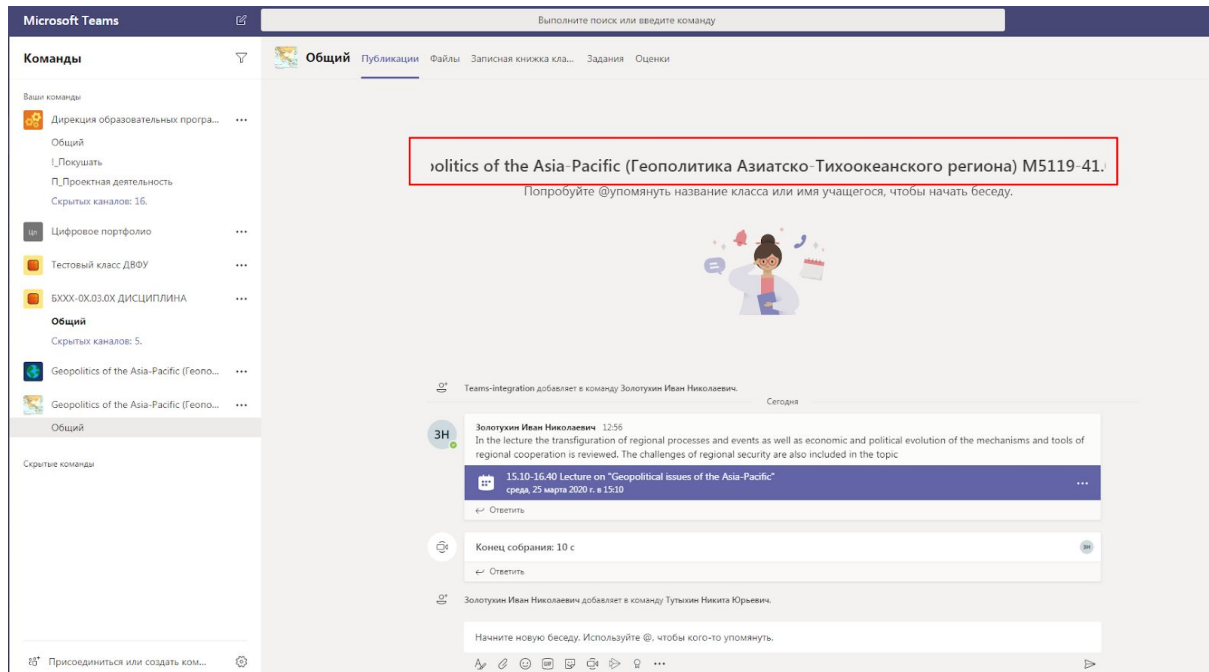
Microsoft Teams

Выполните поиск или введите команду

Команды

Ваши команды

Дирекция образовательных програ... ···

Общий

!_Покушать

П_Проектная деятельность

Скрытых каналов: 16.

Цифровое портфолио ···

Тестовый класс ДВФУ ···

БХXX-0X.03.0X ДИСЦИПЛИНА ···

Общий

Скрытых каналов: 5.

Geopolitics of the Asia-Pacific (Геопо... ···

Geopolitics of the Asia-Pacific (Геопо... ···

Общий

Скрытые команды

Присоединиться или создать ком...

Общий Публикации Файлы Записная книжка кла... Задания Оценки

›olitics of the Asia-Pacific (Геополитика Азиатско-Тихоокеанского региона) M5119-41.

Попробуйте @упомянуть название класса или имя учащегося, чтобы начать беседу.

Teams-integration добавляет в команду Золотухин Иван Николаевич.

Сегодня

ЗН

Золотухин Иван Николаевич 12:56

In the lecture the transfiguration of regional processes and events as well as economic and political evolution of the mechanisms and tools of regional cooperation is reviewed. The challenges of regional security are also included in the topic

15.10-16.40 Lecture on "Geopolitical issues of the Asia-Pacific"

среда, 25 марта 2020 г. в 15:10

···

← Ответить

Конец собрания: 10 с

ЗН

← Ответить

Золотухин Иван Николаевич добавляет в команду Тутыхин Никита Юрьевич.

Начните новую беседу. Используйте @, чтобы кого-то упомянуть.